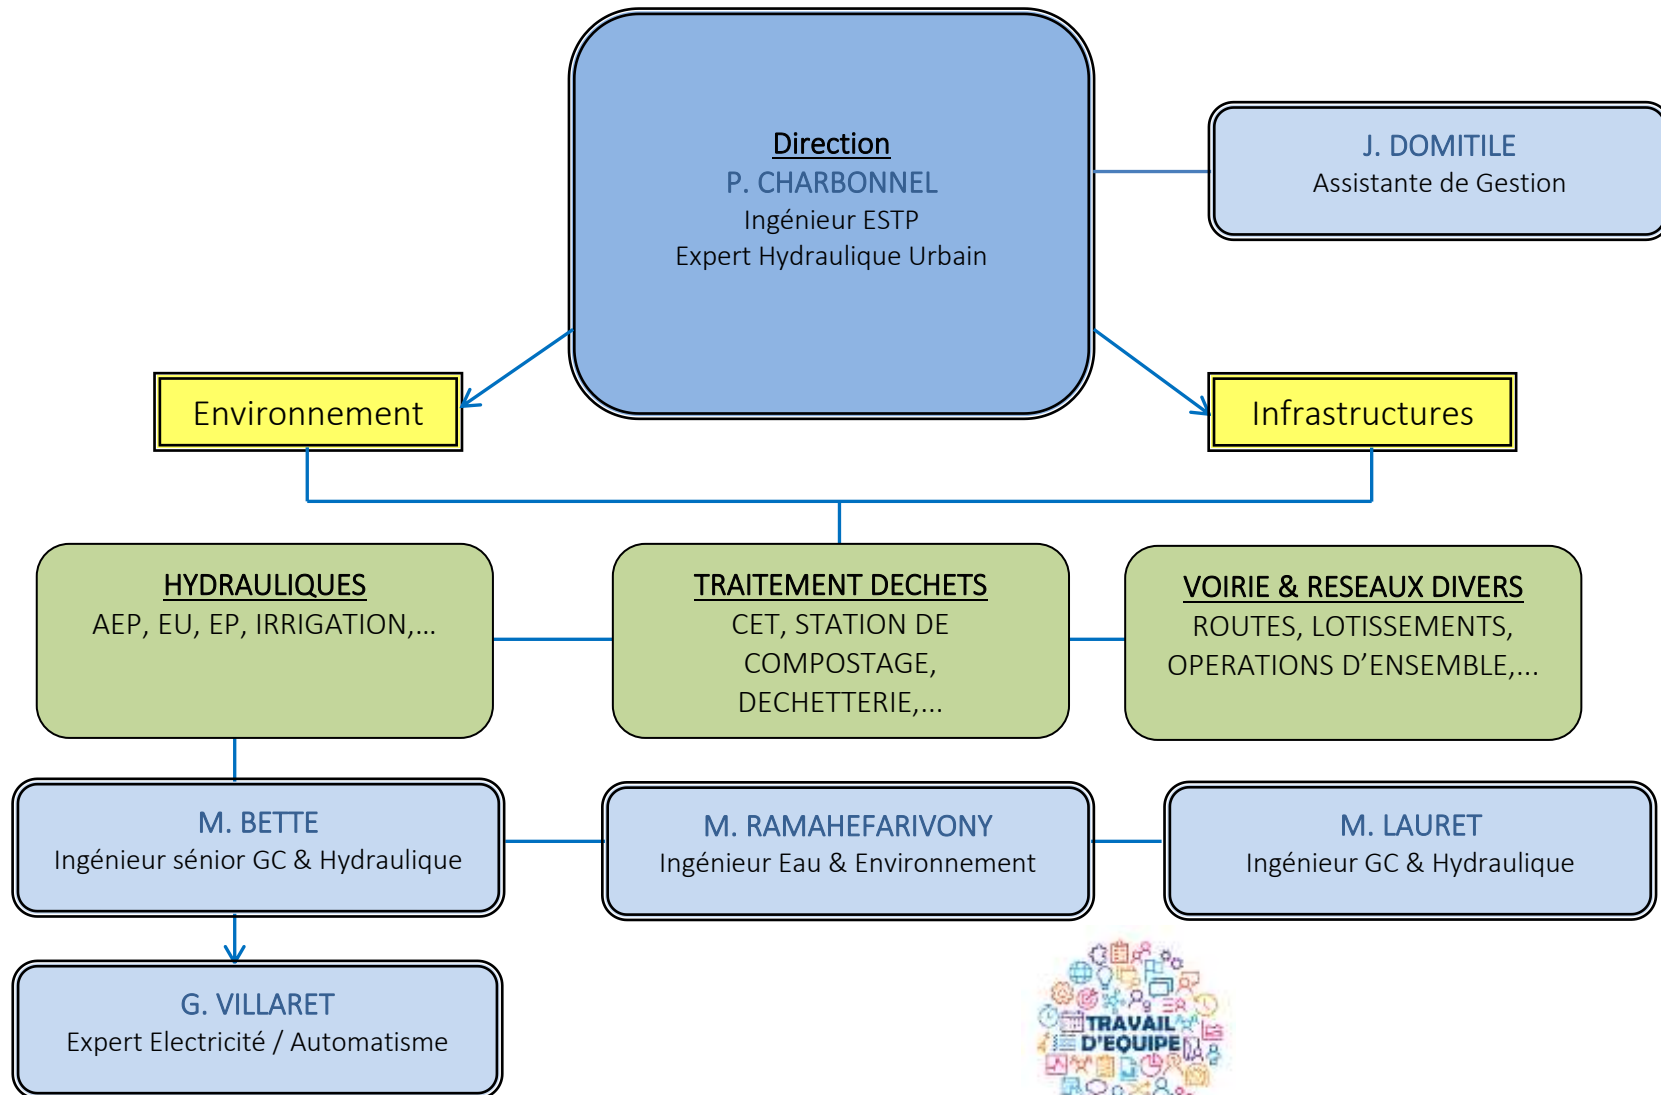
Direction
P. CHARBONNEL
Ingénieur ESTP
Expert Hydraulique Urbain

J. DOMITILE
Assistante de Gestion

Environnement

Infrastructures

HYDRAULIQUES
AEP, EU, EP, IRRIGATION,...

TRAITEMENT DECHETS
CET, STATION DE COMPOSTAGE, DECHETTERIE,...

VOIRIE & RESEAUX DIVERS
ROUTES, LOTISSEMENTS, OPERATIONS D'ENSEMBLE,...

M. BETTE
Ingénieur sénior GC & Hydraulique

M. RAMAHEFARIVONY
Ingénieur Eau & Environnement

M. LAURET
Ingénieur GC & Hydraulique

G. VILLARET
Expert Electricité / Automatisme

TRAVAIL D'EQUIPE